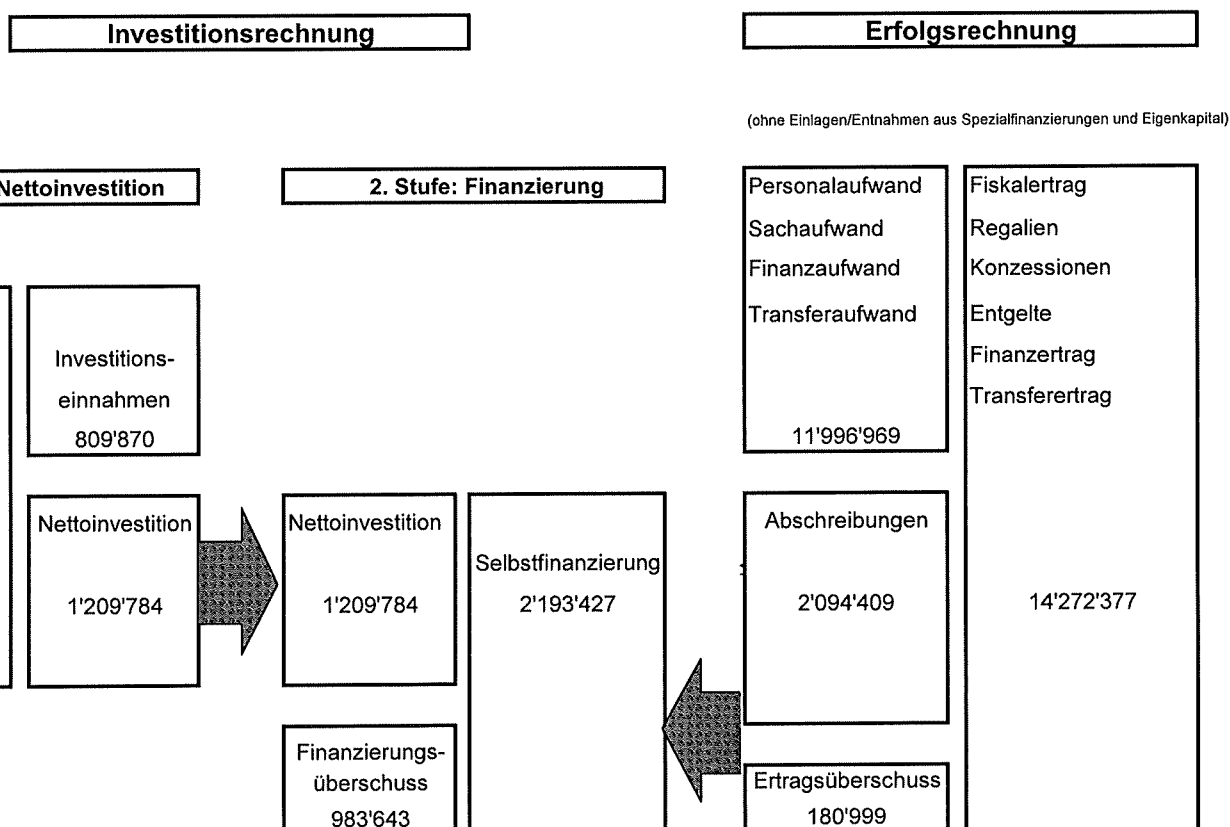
Investitionsrechnung

Erfolgsrechnung

(ohne Einlagen/Entnahmen aus Spezialfinanzierungen und Eigenkapital)

Nettoinvestition

2. Stufe: Finanzierung

Investitionseinnahmen
809'870

Nettoinvestition
1'209'784

Nettoinvestition
1'209'784

Finanzierungsüberschuss
983'643

Selbstfinanzierung
2'193'427

Personalaufwand
Sachaufwand
Finanzaufwand
Transferaufwand
11'996'969

Abschreibungen
2'094'409

Ertragsüberschuss
180'999

Fiskalertrag
Regalien
Konzessionen
Entgelte
Finanzertrag
Transferertrag
14'272'377